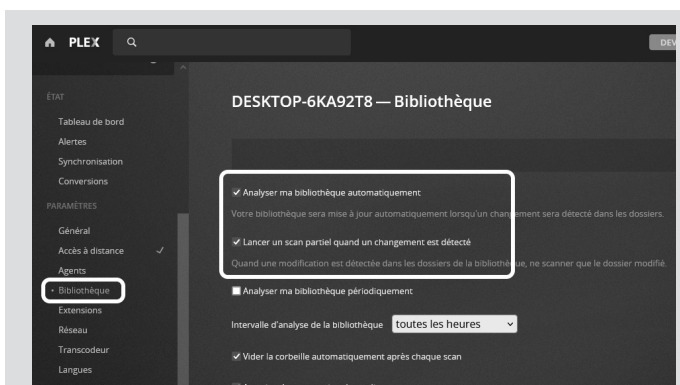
PLEX

DEV

ÉTAT

Tableau de bord

Alertes

Synchronisation

Conversions

PARAMÈTRES

Général

Accès à distance ✓

Agents

• Bibliothèque

Extensions

Réseau

Transcodeur

Langues

DESKTOP-6KA92T8 — Bibliothèque

✓ Analyser ma bibliothèque automatiquement

Votre bibliothèque sera mise à jour automatiquement lorsqu'un changement sera détecté dans les dossiers.

✓ Lancer un scan partiel quand un changement est détecté

Quand une modification est détectée dans les dossiers de la bibliothèque, ne scanner que le dossier modifié.

Analyser ma bibliothèque périodiquement

Intervalle d'analyse de la bibliothèque toutes les heures

✓ Vider la corbeille automatiquement après chaque scan

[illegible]